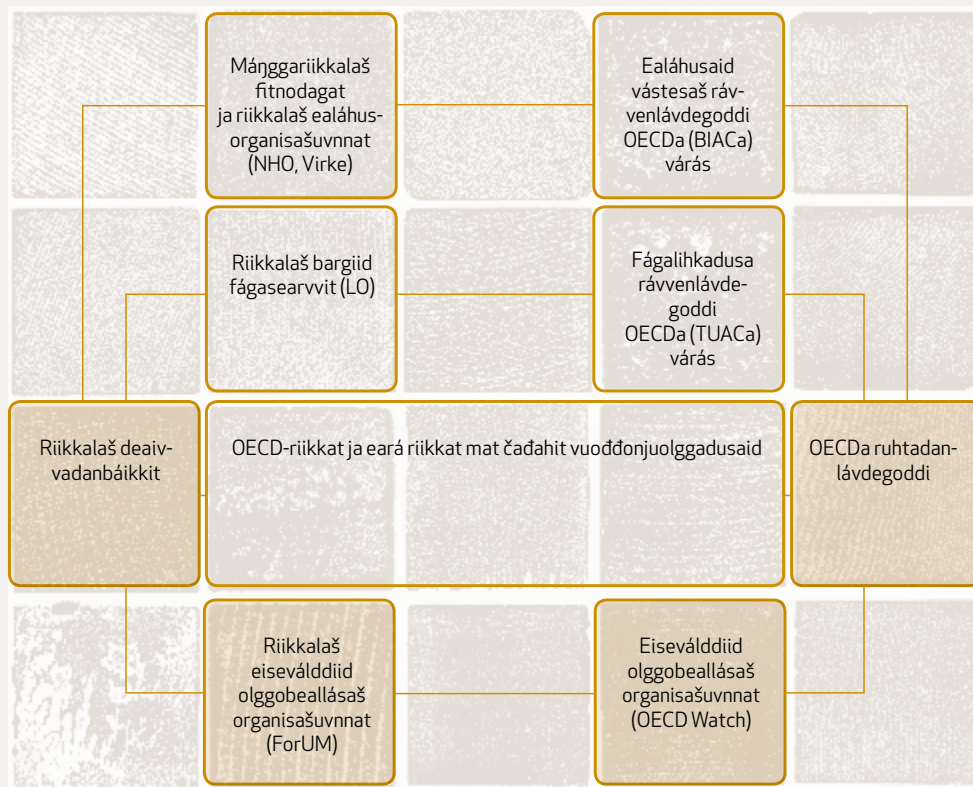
Máŋggariikkalaš fitnodagat ja riikkalaš ealáhusorganisašuvnnat (NHO, Virke)

Ealáhusaid vástesaš rávvenlávdegoddi OECDa (BIACa) várás

Riikkalaš bargiid fágasearvvit (LO)

Fágalihkadusa rávvenlávdegoddi OECDa (TUACa) várás

Riikkalaš deaivvadanbáikkit

OECD-riikkat ja eará riikkat mat čađahit vuođđonjuolggadusaid

OECDa ruhtadanlávdegoddi

Riikkalaš eiseválddiid olggobeallásaš organisašuvnnat (ForUM)

Eiseválddiid olggobeallásaš organisašuvnnat (OECD Watch)